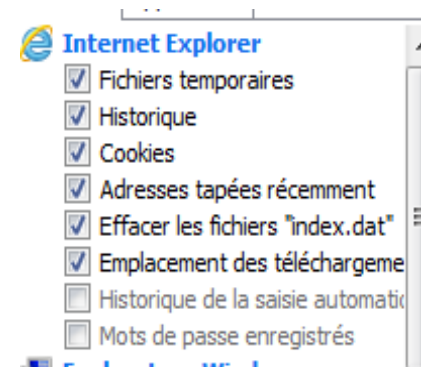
Internet Explorer
Fichiers temporaires
Historique
Cookies
Adresses tapées récemment
Effacer les fichiers "index.dat"
Emplacement des téléchargeme
Historique de la saisie automati
Mots de passe enregistrés
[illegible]